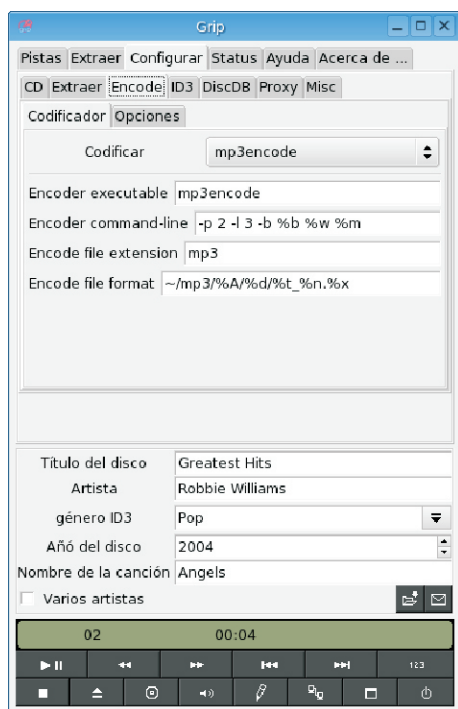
Grip

Pistas Extraer Configurar Status Ayuda Acerca de ...

CD Extraer Encode ID3 DiscDB Proxy Misc

Codificador Opciones

Codificar mp3encode

Encoder executable mp3encode

Encoder command-line -p 2 -l 3 -b %b %w %m

Encode file extension mp3

Encode file format ~/mp3/%A/%d/%t_%n.%x

Título del disco Greatest Hits

Artista Robbie Williams

género ID3 Pop

Añó del disco 2004

Nombre de la canción Angels

Varios artistas

02 00:04

123